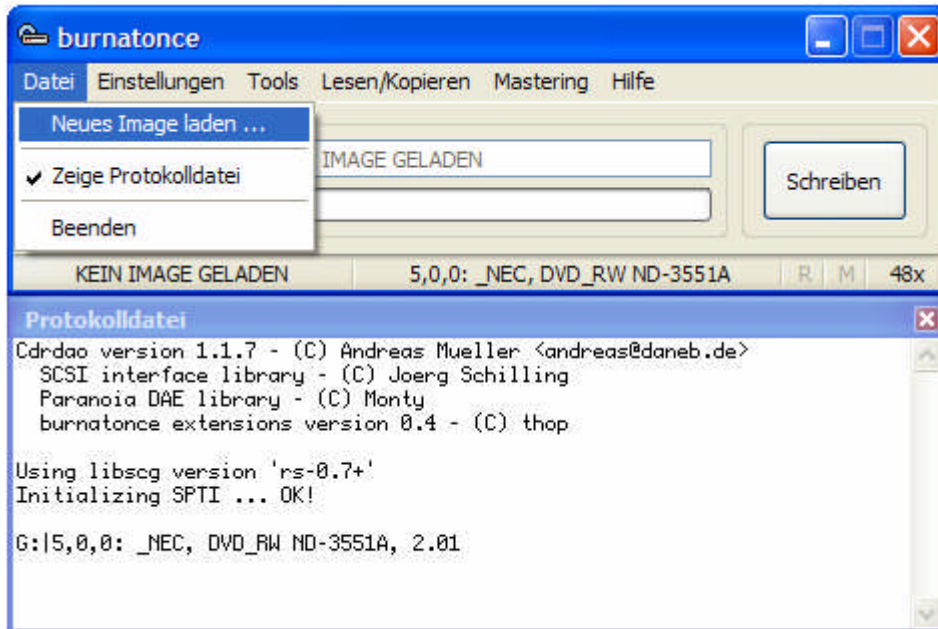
burnatonce

Datei Einstellungen Tools Lesen/Kopieren Mastering Hilfe

Neues Image laden ...

✔ Zeige Protokolldatei

Beenden

IMAGE GELADEN

Schreiben

KEIN IMAGE GELADEN 5,0,0: _NEC, DVD_RW ND-3551A R M 48x

Protokolldatei

Cdrdao version 1.1.7 - (C) Andreas Mueller <andreas@daneb.de>
SCSI interface library - (C) Joerg Schilling
Paranoia DAE library - (C) Monty
burnatonce extensions version 0.4 - (C) thop

Using libscg version 'rs-0.7+'
Initializing SPTI ... OK!

G:|5,0,0: _NEC, DVD_RW ND-3551A, 2.01